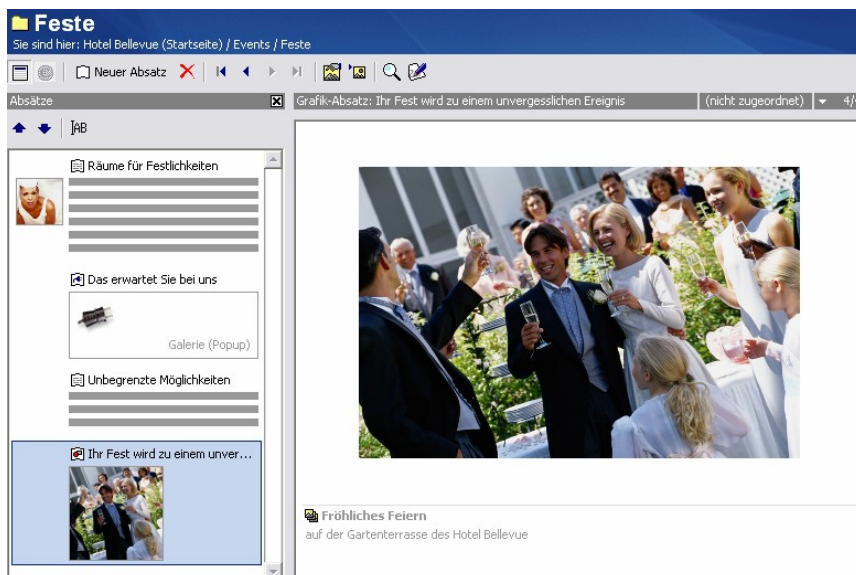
Feste
Sie sind hier: Hotel Bellevue (Startseite) / Events / Feste

Neuer Absatz

Absätze

Grafik-Absatz: Ihr Fest wird zu einem unvergesslichen Ereignis

(nicht zugeordnet)

4/

ĮAB

Räume für Festlichkeiten

Das erwartet Sie bei uns

Galerie (Popup)

Unbegrenzte Möglichkeiten

Ihr Fest wird zu einem unver...

Fröhliches Feiern
auf der Gartenterrasse des Hotel Bellevue